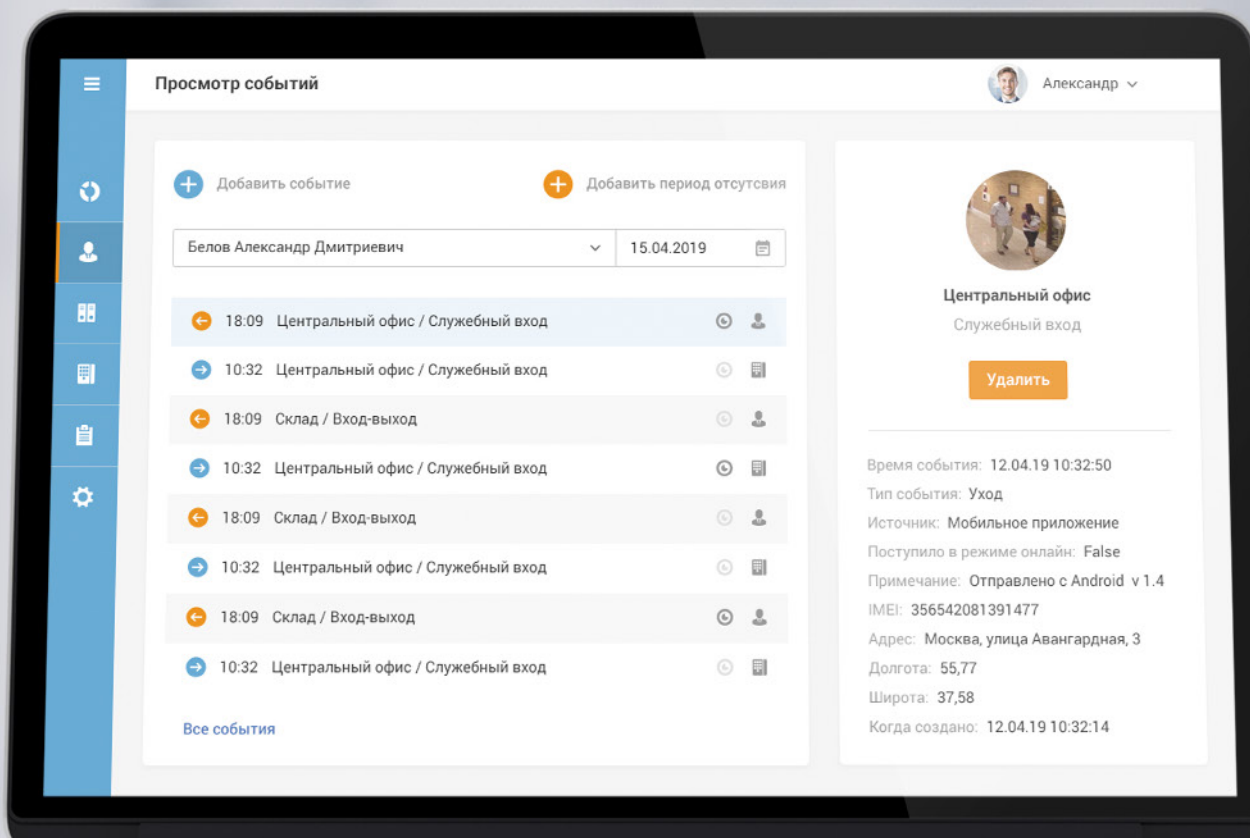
Просмотр событий

Александр

Добавить событие

Добавить период отсутствия

Белов Александр Дмитриевич

15.04.2019

18:09 Центральный офис / Служебный вход

10:32 Центральный офис / Служебный вход

18:09 Склад / Вход-выход

10:32 Центральный офис / Служебный вход

18:09 Склад / Вход-выход

10:32 Центральный офис / Служебный вход

18:09 Склад / Вход-выход

10:32 Центральный офис / Служебный вход

Все события

Центральный офис

Служебный вход

Удалить

Время события: 12.04.19 10:32:50

Тип события: Уход

Источник: Мобильное приложение

Поступило в режиме онлайн: False

Примечание: Отправлено с Android v 1.4

IMEI: 356542081391477

Адрес: Москва, улица Авангардная, 3

Долгота: 55,77

Широта: 37,58

Когда создано: 12.04.19 10:32:14